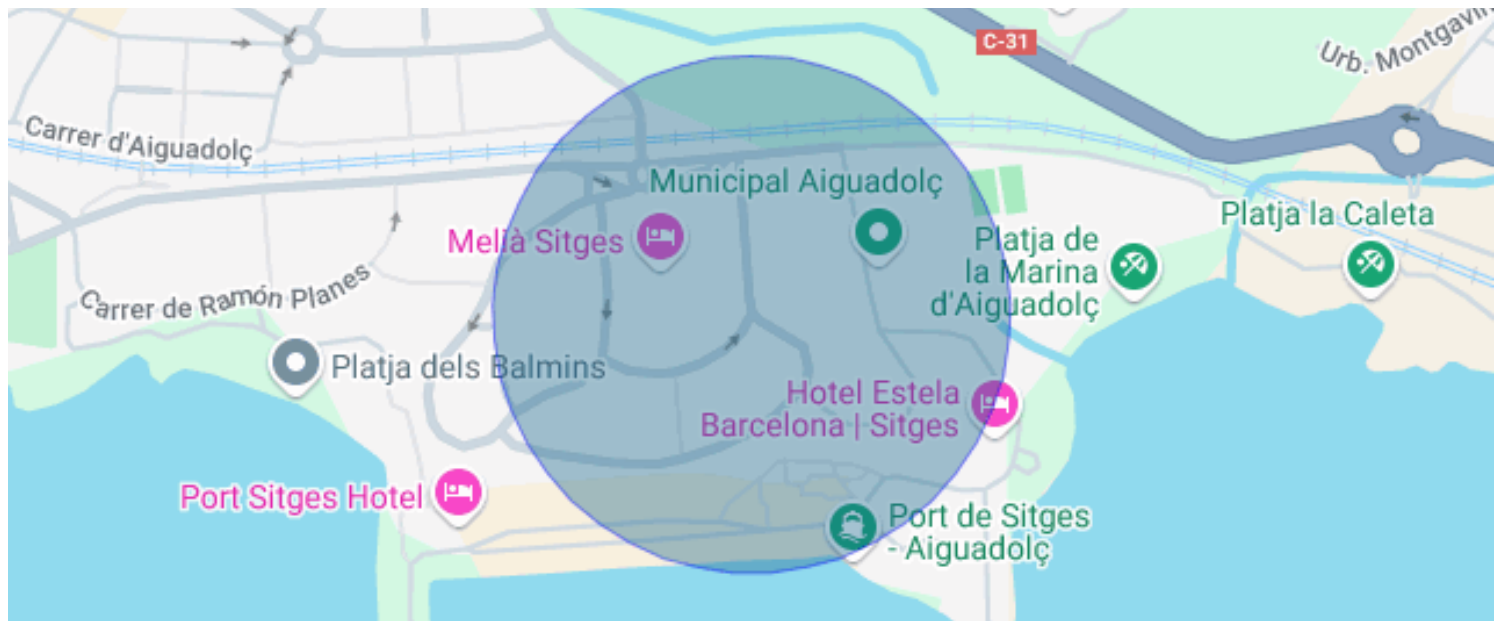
C-31
Urb. Montgavin
Carrer d'Aiguadolç
Municipal Aiguadolç
Melià Sitges
Platja de la Marina d'Aiguadolç
Platja la Caleta
Carrer de Ramón Planes
Platja dels Balmins
Hotel Estela Barcelona | Sitges
Port Sitges Hotel
Port de Sitges - Aiguadolç